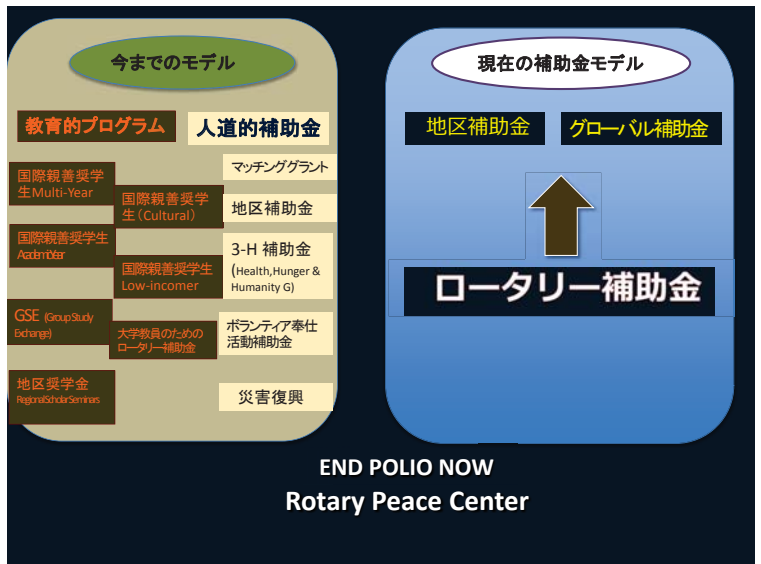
今までのモデル

教育的プログラム

人道的補助金

マッチンググラント

国際親善奨学生Multi-Year

国際親善奨学生（Cultural）

地区補助金

国際親善奨学生AcademYear

3-H 補助金 (Health,Hunger & Humanity G)

国際親善奨学生Low-incomer

GSE (Group Study Exchange)

大学教員のためのロータリー補助金

ボランティア奉仕活動補助金

地区奨学金 RegionalScholarSeminars

災害復興

現在の補助金モデル

地区補助金

グローバル補助金

ロータリー補助金

END POLIO NOW

Rotary Peace Center